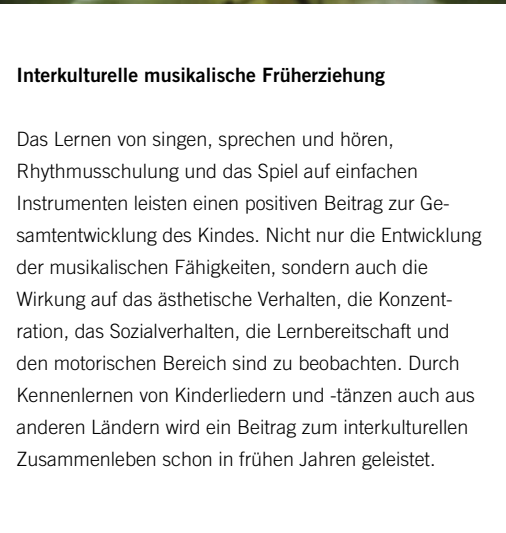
**Interkulturelle musikalische Früherziehung**

Das Lernen von singen, sprechen und hören, Rhythmusschulung und das Spiel auf einfachen Instrumenten leisten einen positiven Beitrag zur Gesamtentwicklung des Kindes. Nicht nur die Entwicklung der musikalischen Fähigkeiten, sondern auch die Wirkung auf das ästhetische Verhalten, die Konzentration, das Sozialverhalten, die Lernbereitschaft und den motorischen Bereich sind zu beobachten. Durch Kennenlernen von Kinderliedern und -tänzen auch aus anderen Ländern wird ein Beitrag zum interkulturellen Zusammenleben schon in frühen Jahren geleistet.